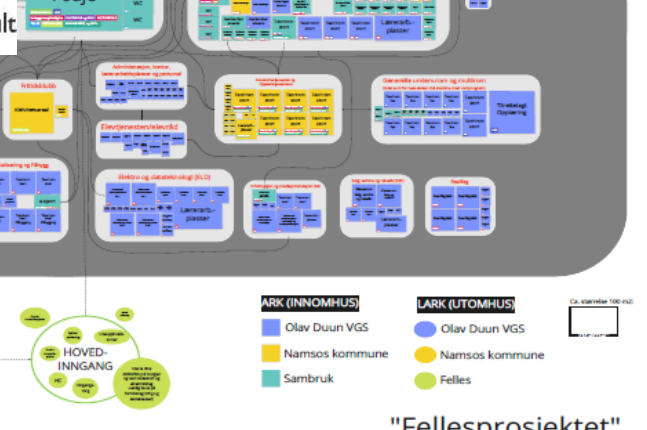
alt

WC

WC

Lærerarb.-plasser

Administrasjon, ledelse, lærerarbeidsplasser og personal

Frisklubb

Elevtjenesten/elevråd

Generelle undervisningsrom og mulitrom

Tilrettelagt Opplæring

Elektro og datateknologi (ELD)

Lærerarb.-plasser

Sveising og Tilbygg

HOVED-INNGANG

ARK (INNOMHUS)

Olav Duun VGS

Namsos kommune

Sambruk

LARK (UTOMHUS)

Olav Duun VGS

Namsos kommune

Felles

Ca. størrelse 100 m2:

"Fellesprosjektet"